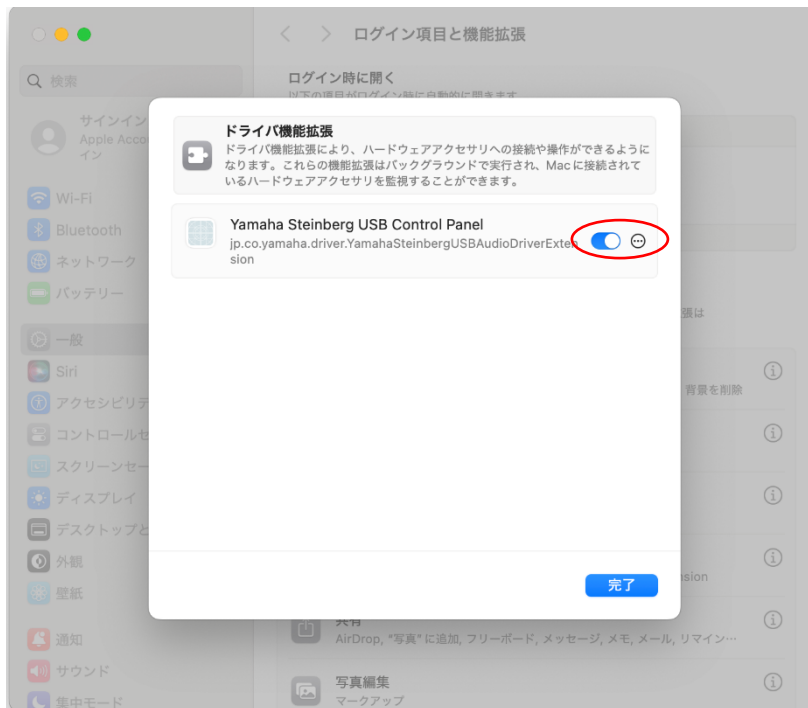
ログイン項目と機能拡張

検索

サインイン
Apple Account
イン

Wi-Fi
Bluetooth
ネットワーク
バッテリー
一般
Siri
アクセシビリテ
コントロールセ
スクリーンセー
ディスプレイ
デスクトップと
外観
壁紙
通知
サウンド
集中モード

ログイン時に開く

ドライバ機能拡張
ドライバ機能拡張により、ハードウェアアクセサリへの接続や操作ができるようになります。これらの機能拡張はバックグラウンドで実行され、Macに接続されているハードウェアアクセサリを監視することができます。

Yamaha Steinberg USB Control Panel
jp.co.yamaha.driver.YamahaSteinbergUSBAudioDriverExtension

完了

張は
背景を削除
nsion
共有
AirDrop, "写真"に追加, フリーボード, メッセージ, メモ, メール, リマイン…
写真編集
マークアップ